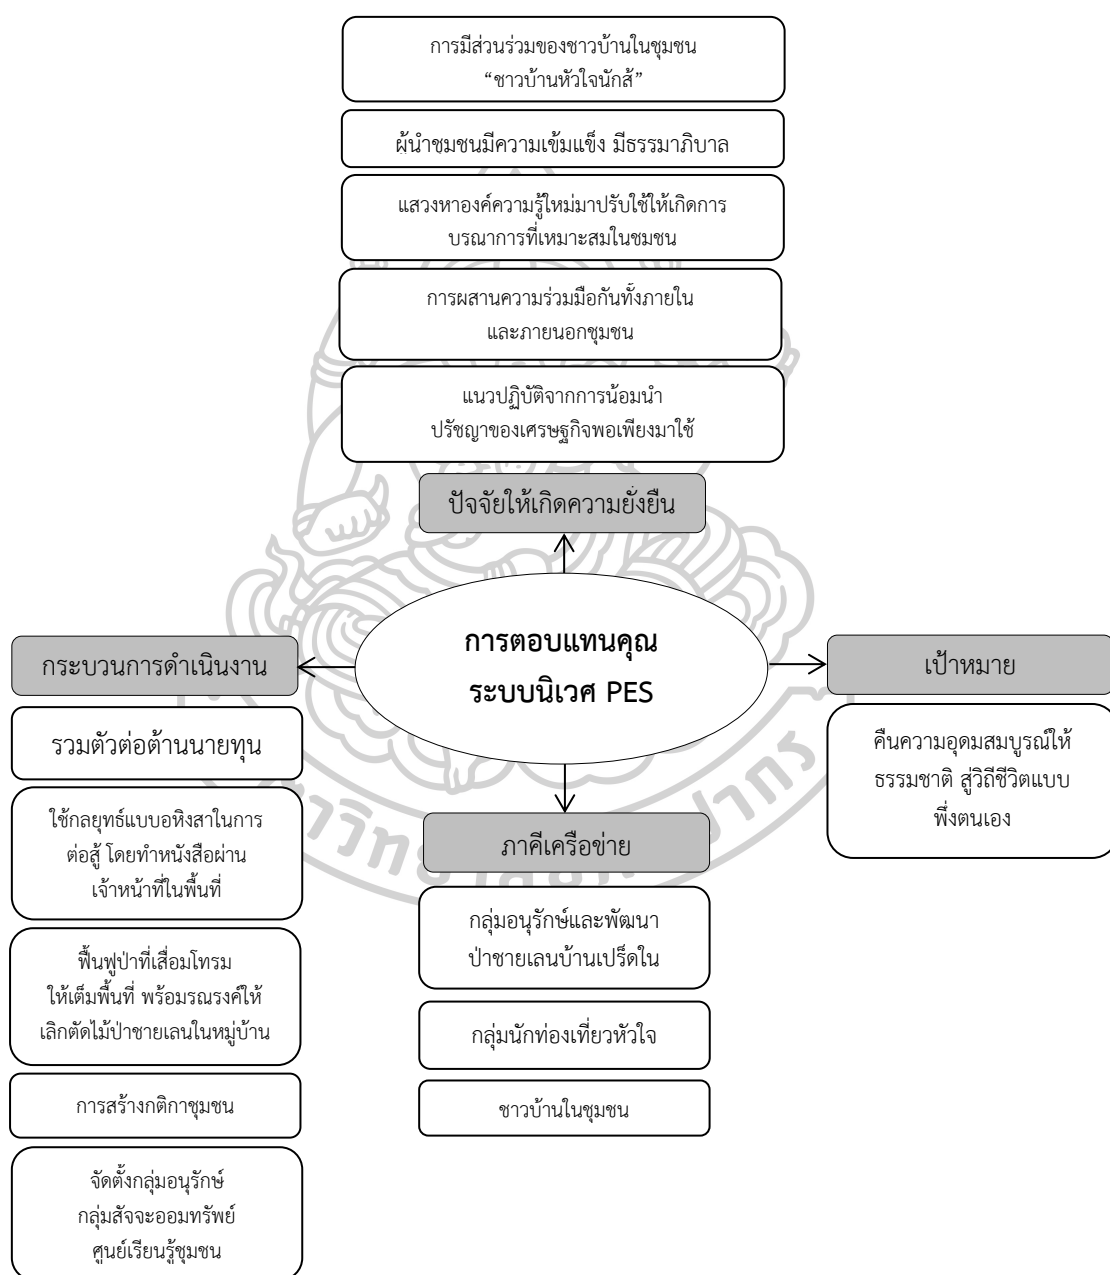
การมีส่วนร่วมของชาวบ้านในชุมชน "ชาวบ้านหัวใจนักสู้"

ผู้นำชมชนมีความเข้มแข็ง มีธรรมาภิบาล

แสวงหาองค์ความรู้ใหม่มาปรับใช้ให้เกิดการบรณาการที่เหมาะสมในชมชน

การผสานความร่วมมือกันทั้งภายในและภายนอกชุมชน

แนวปฏิบัติจากการน้อมนำปรัชญาของเศรษฐกิจพอเพียงมาใช้

ปัจจัยให้เกิดความยั่งยืน

การตอบแทนคุณระบบนิเวศ PES

กระบวนการดำเนินงาน

รวมตัวต่อต้านนายทุน

ใช้กลยุทธ์แบบอหิงสาในการต่อสู้ โดยทำหนังสือผ่านเจ้าหน้าที่ในพื้นที่

ฟื้นฟูป่าที่เสื่อมโทรม ให้เต็มพื้นที่ พร้อมรณรงค์ให้เลิกตัดไม้ป่าชายเลนในหมู่บ้าน

การสร้างกติกาชุมชน

จัดตั้งกลุ่มอนุรักษ์ กลุ่มสัจจะออมทรัพย์ ศูนย์เรียนรู้ชุมชน

ภาคีเครือข่าย

กลุ่มอนุรักษ์และพัฒนาป่าชายเลนบ้านเปร็ดใน

กลุ่มนักท่องเที่ยวหัวใจ

ชาวบ้านในชุมชน

เป้าหมาย

คืนความอุดมสมบูรณ์ให้ธรรมชาติ สู่วิถีชีวิตแบบพึ่งตนเอง